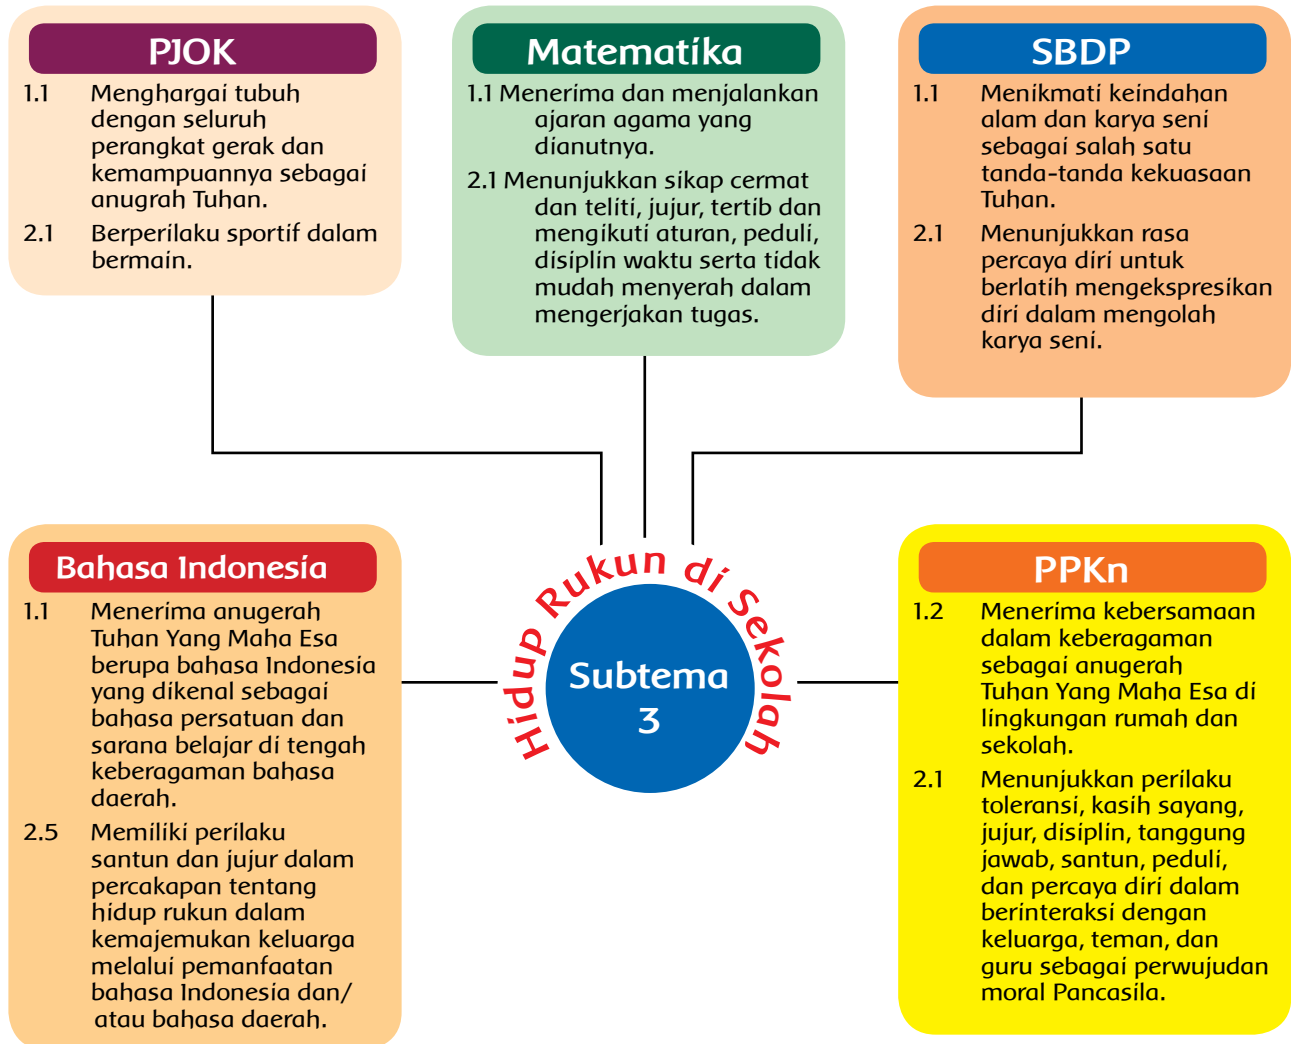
PJOK

1.1 Menghargai tubuh dengan seluruh perangkat gerak dan kemampuannya sebagai anugrah Tuhan.

2.1 Berperilaku sportif dalam bermain.

Matematika

1.1 Menerima dan menjalankan ajaran agama yang dianutnya.

2.1 Menunjukkan sikap cermat dan teliti, jujur, tertib dan mengikuti aturan, peduli, disiplin waktu serta tidak mudah menyerah dalam mengerjakan tugas.

SBDP

1.1 Menikmati keindahan alam dan karya seni sebagai salah satu tanda-tanda kekuasaan Tuhan.

2.1 Menunjukkan rasa percaya diri untuk berlatih mengekspresikan diri dalam mengolah karya seni.

Hidup Rukun di Sekolah

Subtema 3

Bahasa Indonesia

1.1 Menerima anugerah Tuhan Yang Maha Esa berupa bahasa Indonesia yang dikenal sebagai bahasa persatuan dan sarana belajar di tengah keberagaman bahasa daerah.

2.5 Memiliki perilaku santun dan jujur dalam percakapan tentang hidup rukun dalam kemajemukan keluarga melalui pemanfaatan bahasa Indonesia dan/ atau bahasa daerah.

PPKn

1.2 Menerima kebersamaan dalam keberagaman sebagai anugerah Tuhan Yang Maha Esa di lingkungan rumah dan sekolah.

2.1 Menunjukkan perilaku toleransi, kasih sayang, jujur, disiplin, tanggung jawab, santun, peduli, dan percaya diri dalam berinteraksi dengan keluarga, teman, dan guru sebagai perwujudan moral Pancasila.